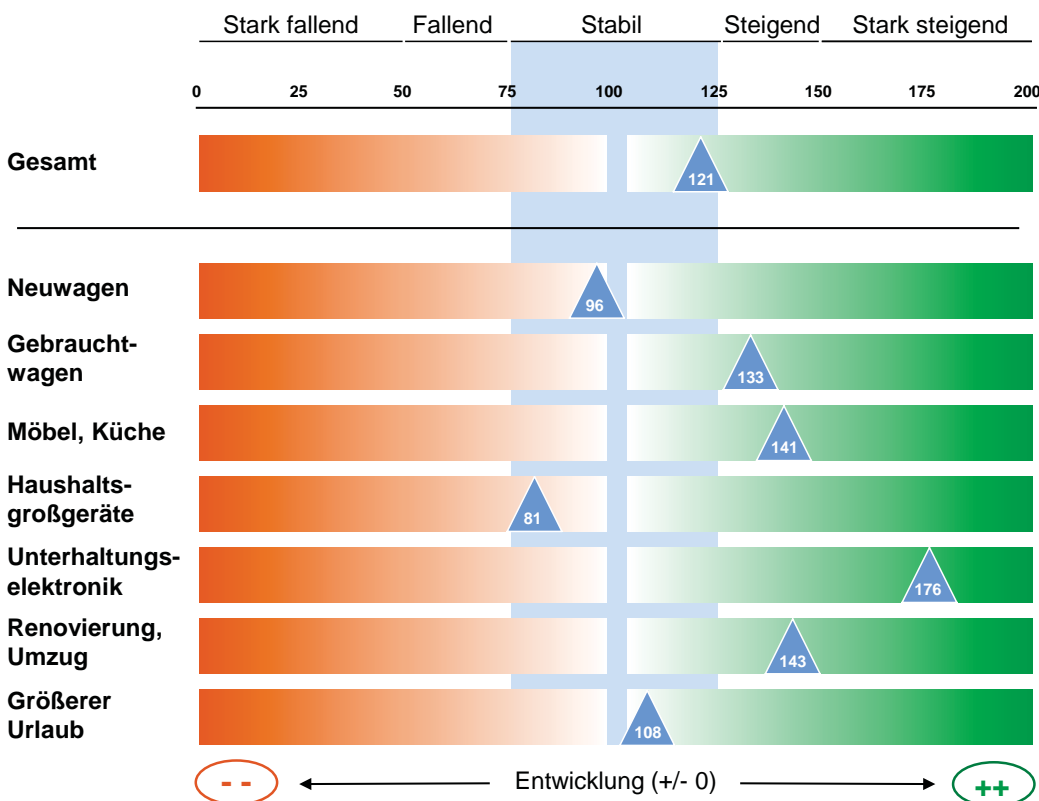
Stark fallend Fallend Stabil Steigend Stark steigend

0 25 50 75 100 125 150 175 200

Gesamt 121

Neuwagen 96

Gebrauchtwagen 133

Möbel, Küche 141

Haushaltsgroßgeräte 81

Unterhaltungselektronik 176

Renovierung, Umzug 143

Größerer Urlaub 108

- - Entwicklung (+/- 0) ++